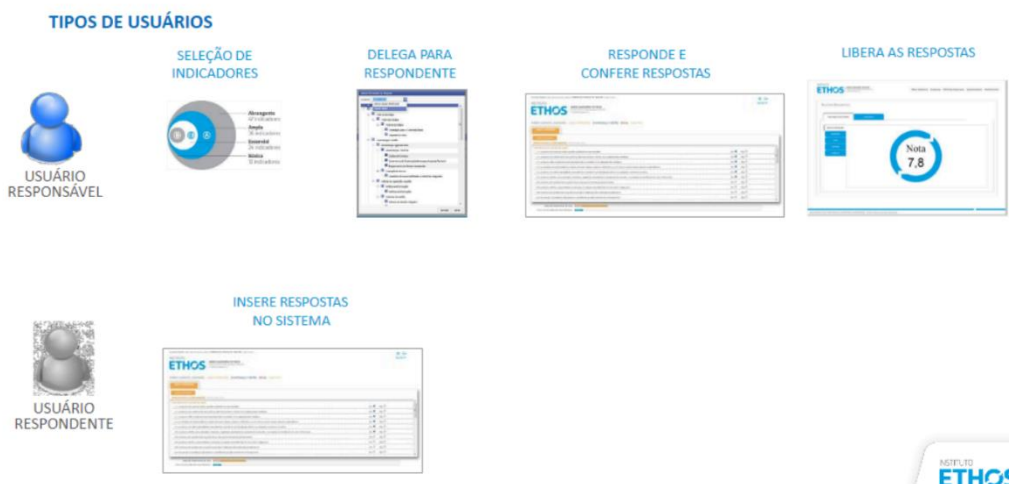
TIPOS DE USUÁRIOS

SELEÇÃO DE INDICADORES

Abrangente
Ampla
Essencial
Básica

DELEGA PARA RESPONDENTE

RESPONDE E CONFERE RESPOSTAS

ETHOS

LIBERA AS RESPOSTAS

ETHOS

Nota
7,8

USUÁRIO RESPONSÁVEL

INSERE RESPOSTAS NO SISTEMA

ETHOS

USUÁRIO RESPONDENTE

INSTITUTO
ETHOS